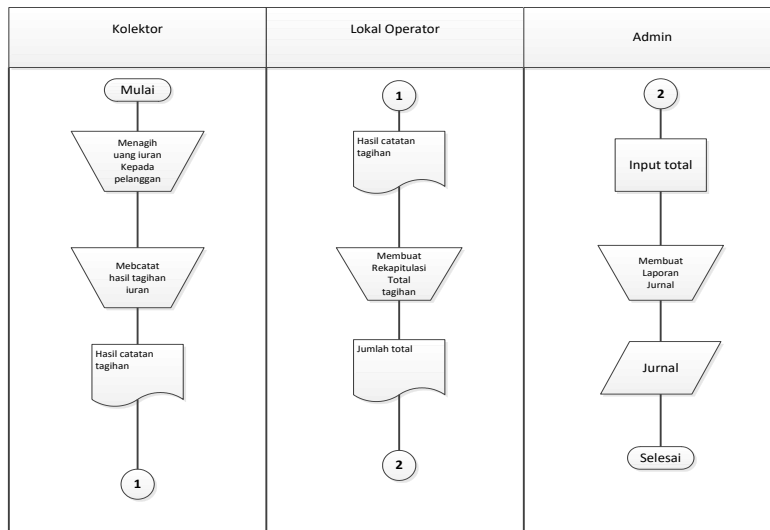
Kolektor

Mulai

Menagih uang iuran Kepada pelanggan

Mebcatat hasil tagihan iuran

Hasil catatan tagihan

1

Lokal Operator

1

Hasil catatan tagihan

Membuat Rekapitulasi Total tagihan

Jumlah total

2

Admin

2

Input total

Membuat Laporan Jurnal

Jurnal

Selesai